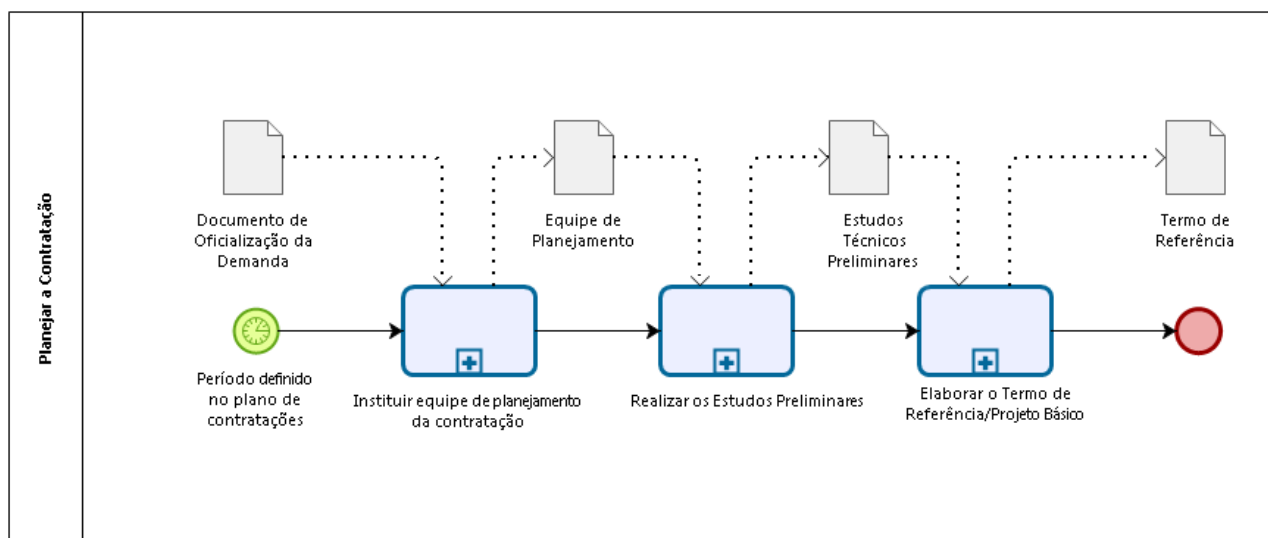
Planejar a Contratação

Documento de Oficialização da Demanda

Equipe de Planejamento

Estudos Técnicos Preliminares

Termo de Referência

Período definido no plano de contratações

Instituir equipe de planejamento da contratação

Realizar os Estudos Preliminares

Elaborar o Termo de Referência/Projeto Básico